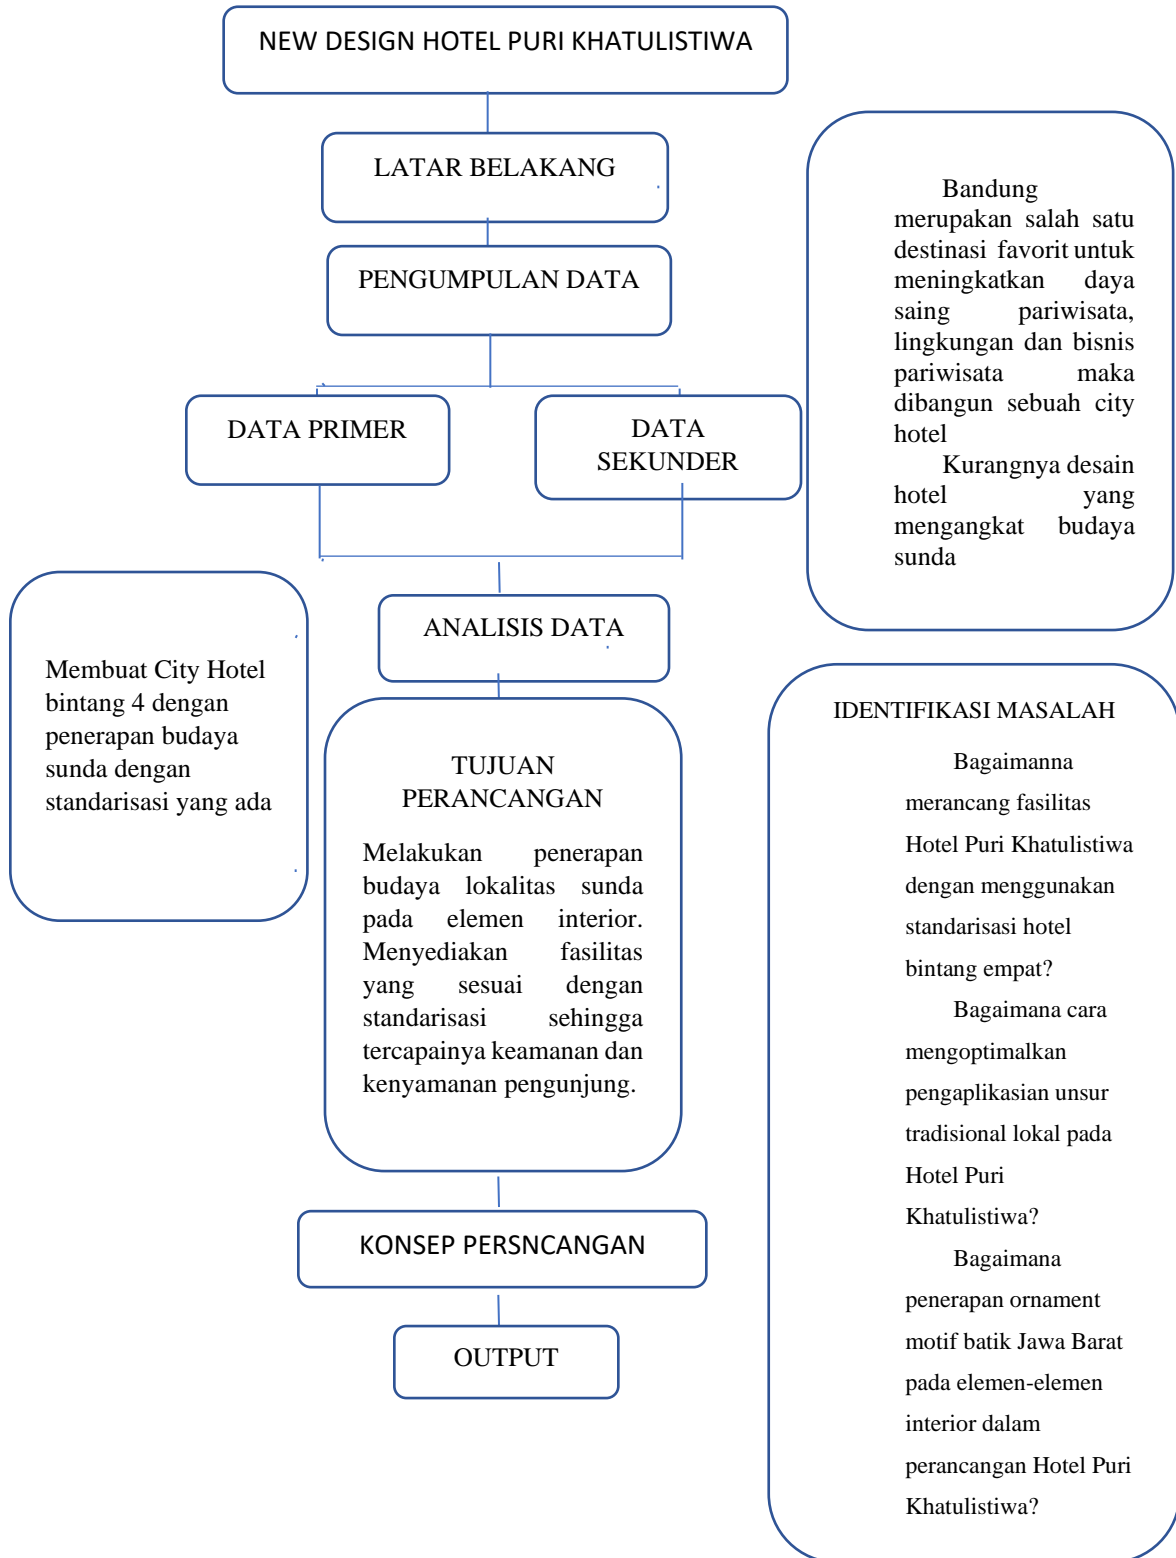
NEW DESIGN HOTEL PURI KHATULISTIWA

LATAR BELAKANG

PENGUMPULAN DATA

DATA PRIMER

DATA SEKUNDER

Bandung merupakan salah satu destinasi favorit untuk meningkatkan daya saing pariwisata, lingkungan dan bisnis pariwisata maka dibangun sebuah city hotel

Kurangnya desain hotel yang mengangkat budaya sunda

Membuat City Hotel bintang 4 dengan penerapan budaya sunda dengan standarisasi yang ada

ANALISIS DATA

TUJUAN PERANCANGAN

Melakukan penerapan budaya lokalitas sunda pada elemen interior. Menyediakan fasilitas yang sesuai dengan standarisasi sehingga tercapainya keamanan dan kenyamanan pengunjung.

IDENTIFIKASI MASALAH

Bagaimanna merancang fasilitas Hotel Puri Khatulistiwa dengan menggunakan standarisasi hotel bintang empat?

Bagaimana cara mengoptimalkan pengaplikasian unsur tradisional lokal pada Hotel Puri Khatulistiwa?

Bagaimana penerapan ornament motif batik Jawa Barat pada elemen-elemen interior dalam perancangan Hotel Puri Khatulistiwa?

KONSEP PERSNCANGAN

OUTPUT